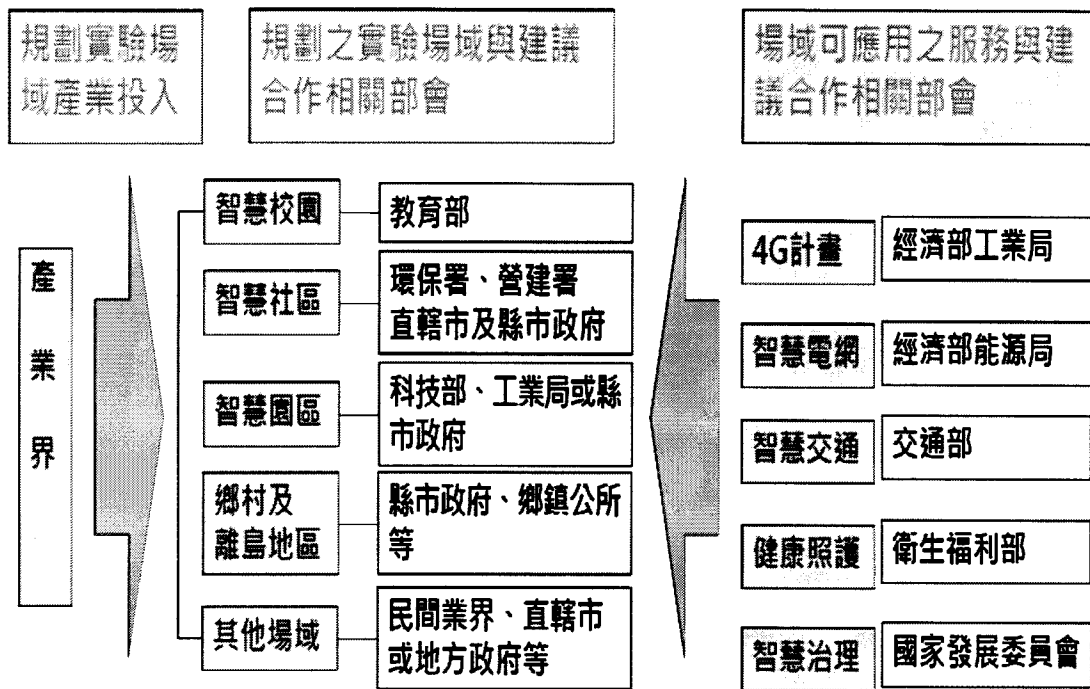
規劃實驗場域產業投入

規劃之實驗場域與建議合作相關部會

場域可應用之服務與建議合作相關部會

產業界

| 智慧校園 | 教育部 |
|---|---|
| 智慧社區 | 環保署、營建署直轄市及縣市政府 |
| 智慧園區 | 科技部、工業局或縣市政府 |
| 鄉村及離島地區 | 縣市政府、鄉鎮公所等 |
| 其他場域 | 民間業界、直轄市或地方政府等 |

| 4G計畫 | 經濟部工業局 |
|---|---|
| 智慧電網 | 經濟部能源局 |
| 智慧交通 | 交通部 |
| 健康照護 | 衛生福利部 |
| 智慧治理 | 國家發展委員會 |